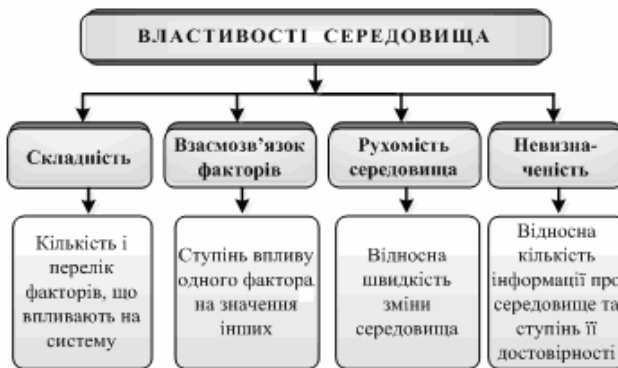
ВЛАСТИВОСТІ СЕРЕДОВИЩА

Складність

Взаємозв'язок факторів

Рухомість середовища

Невизначеність

Кількість і перелік факторів, що впливають на систему

Ступінь впливу одного фактора на значення інших

Відносна швидкість зміни середовища

Відносна кількість інформації про середовище та ступінь її достовірності